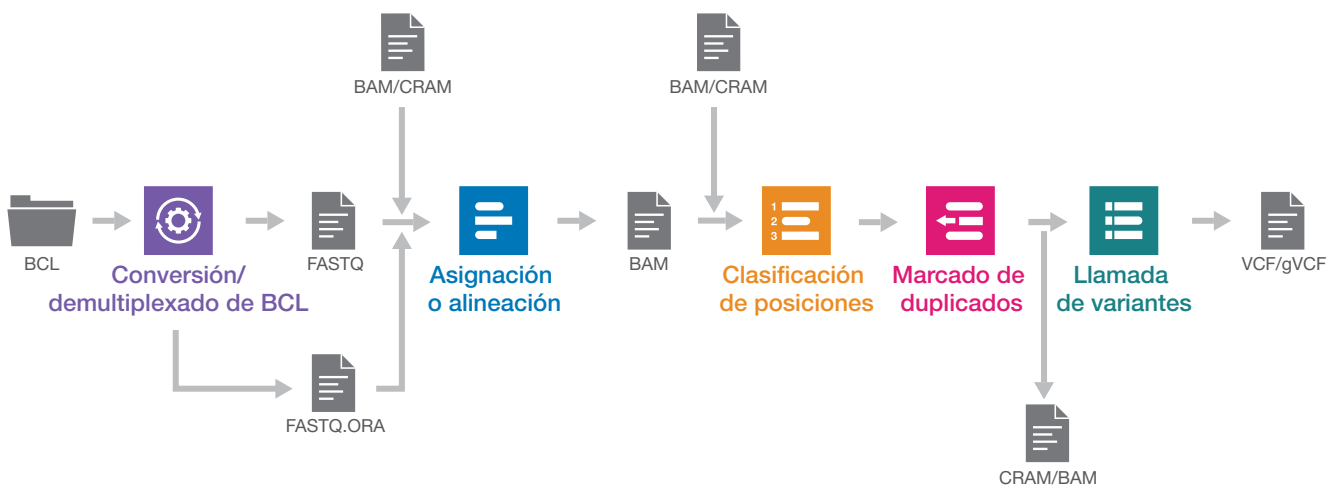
BAM/CRAM

BAM/CRAM

BCL

Conversión/ demultiplexado de BCL

FASTQ

Asignación o alineación

BAM

1
2
3

Clasificación de posiciones

Marcado de duplicados

Llamada de variantes

VCF/gVCF

FASTQ.ORA

CRAM/BAM